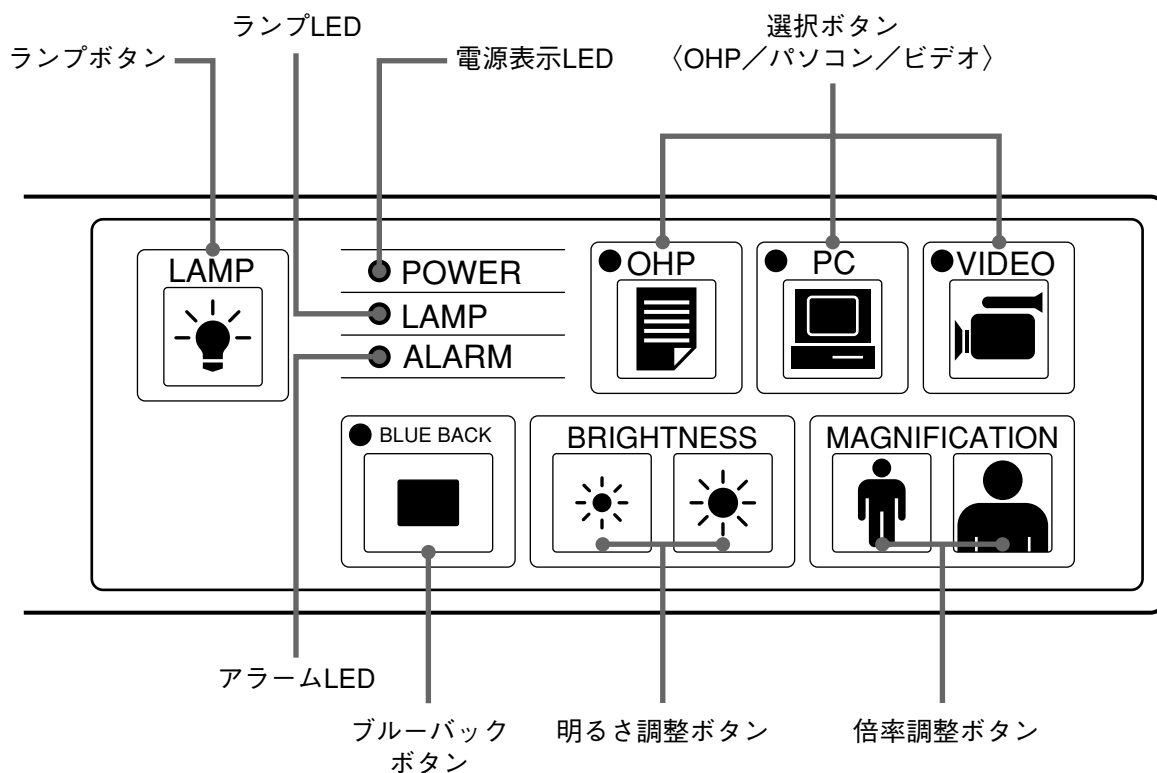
ランプLED

ランプボタン

電源表示LED

選択ボタン
〈OHP／パソコン／ビデオ〉

LAMP

POWER

LAMP

ALARM

OHP

PC

VIDEO

BLUE BACK

BRIGHTNESS

MAGNIFICATION

アラームLED

ブルーバック
ボタン

明るさ調整ボタン

倍率調整ボタン